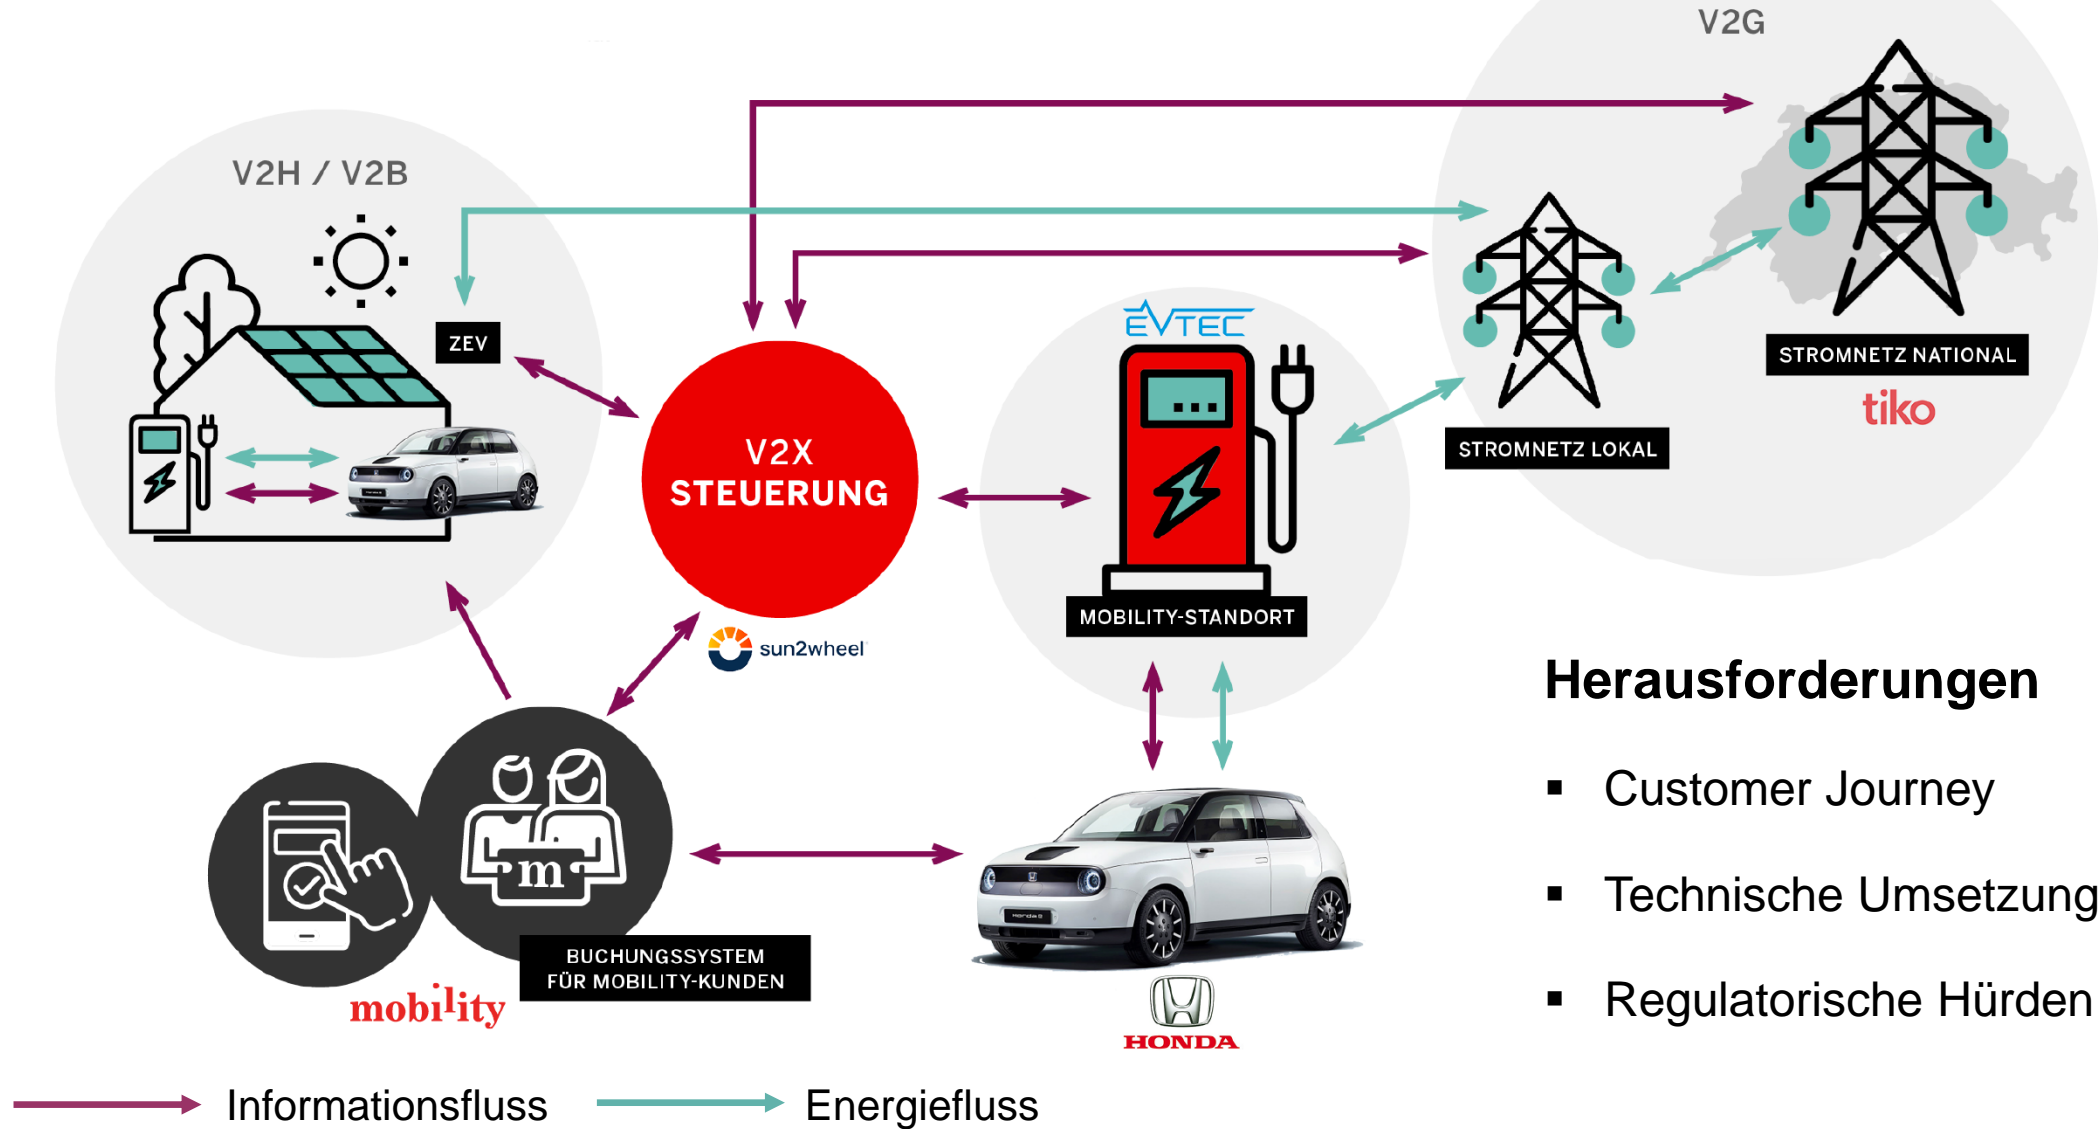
V2G

V2H / V2B

ZEV

V2X STEUERUNG

sun2wheel

EVTEC

MOBILITY-STANDORT

STROMNETZ LOKAL

STROMNETZ NATIONAL

tiko

BUCHUNGSSYSTEM FÜR MOBILITY-KUNDEN

mobility

HONDA

Herausforderungen

- Customer Journey
- Technische Umsetzung
- Regulatorische Hürden

Informationsfluss

Energiefluss